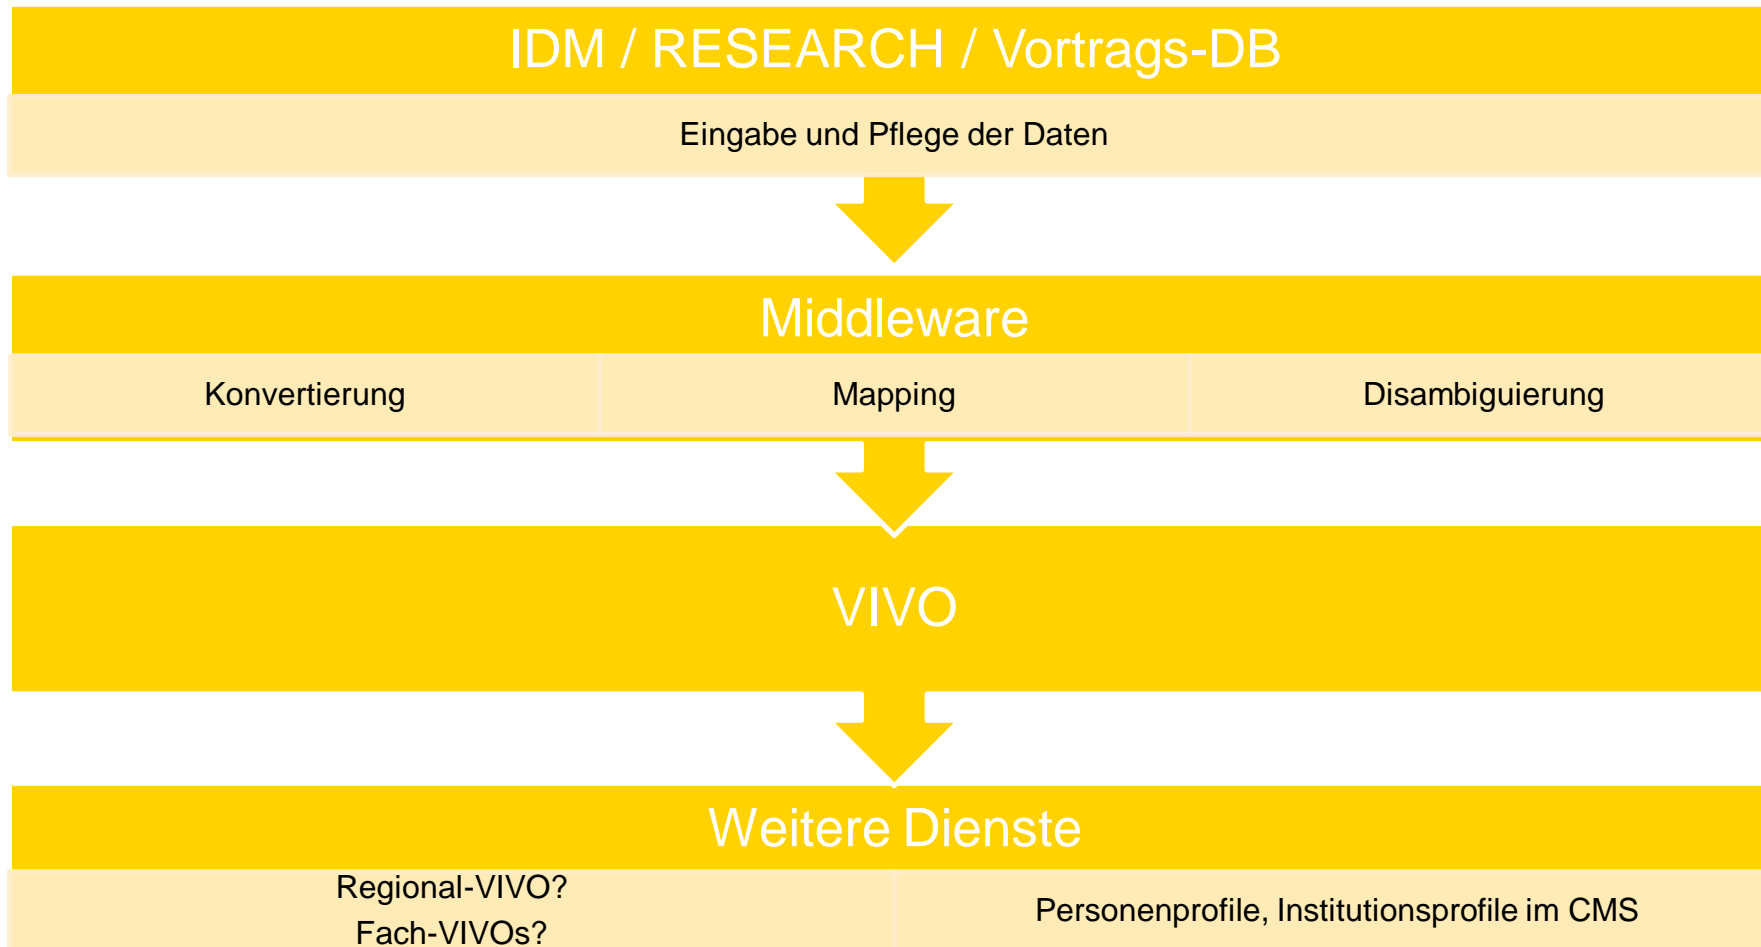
IDM / RESEARCH / Vortrags-DB

Eingabe und Pflege der Daten

Middleware

Konvertierung

Mapping

Disambiguierung

VIVO

Weitere Dienste

Regional-VIVO?
Fach-VIVOs?

Personenprofile, Institutionsprofile im CMS